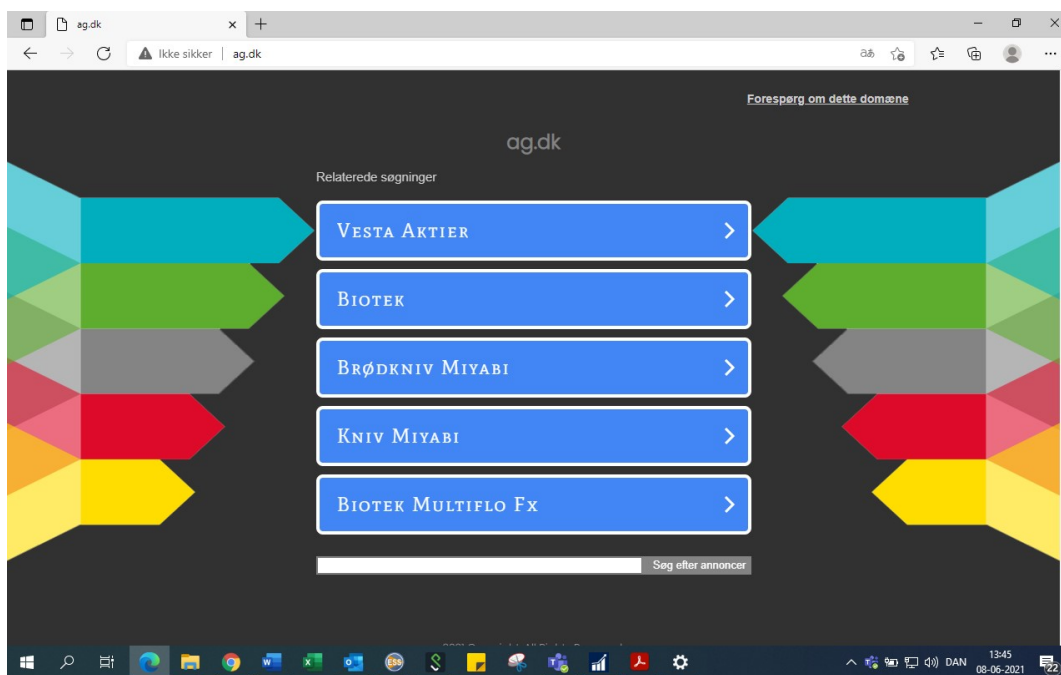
ag.dk

Ikke sikker | ag.dk

Forespørg om dette domæne

ag.dk

Relaterede søgninger

Vesta Aktier

Biotek

Brødkniv Miyabi

Kniv Miyabi

Biotek Multiflo Fx

Søg efter annoncer

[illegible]

DAN 13:45 08-06-2021 22